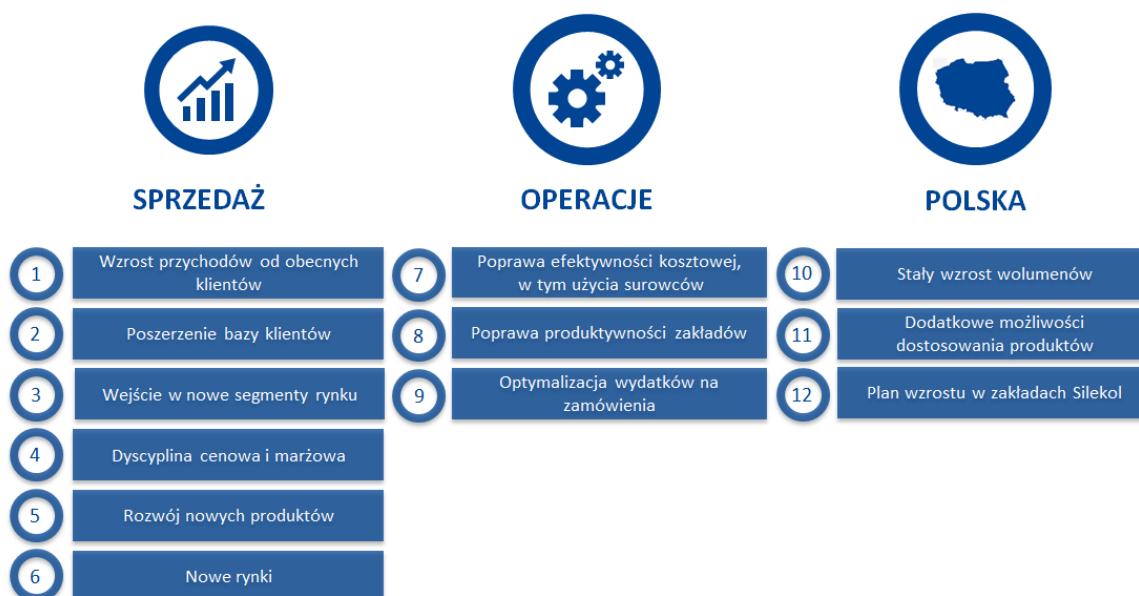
SPRZEDAŻ

1 Wzrost przychodów od obecnych klientów

2 Poszerzenie bazy klientów

3 Wejście w nowe segmenty rynku

4 Dyscyplina cenowa i marżowa

5 Rozwój nowych produktów

6 Nowe rynki

OPERACJE

7 Poprawa efektywności kosztowej, w tym użycia surowców

8 Poprawa produktywności zakładów

9 Optymalizacja wydatków na zamówienia

POLSKA

10 Stały wzrost wolumenów

11 Dodatkowe możliwości dostosowania produktów

12 Plan wzrostu w zakładach Silekol